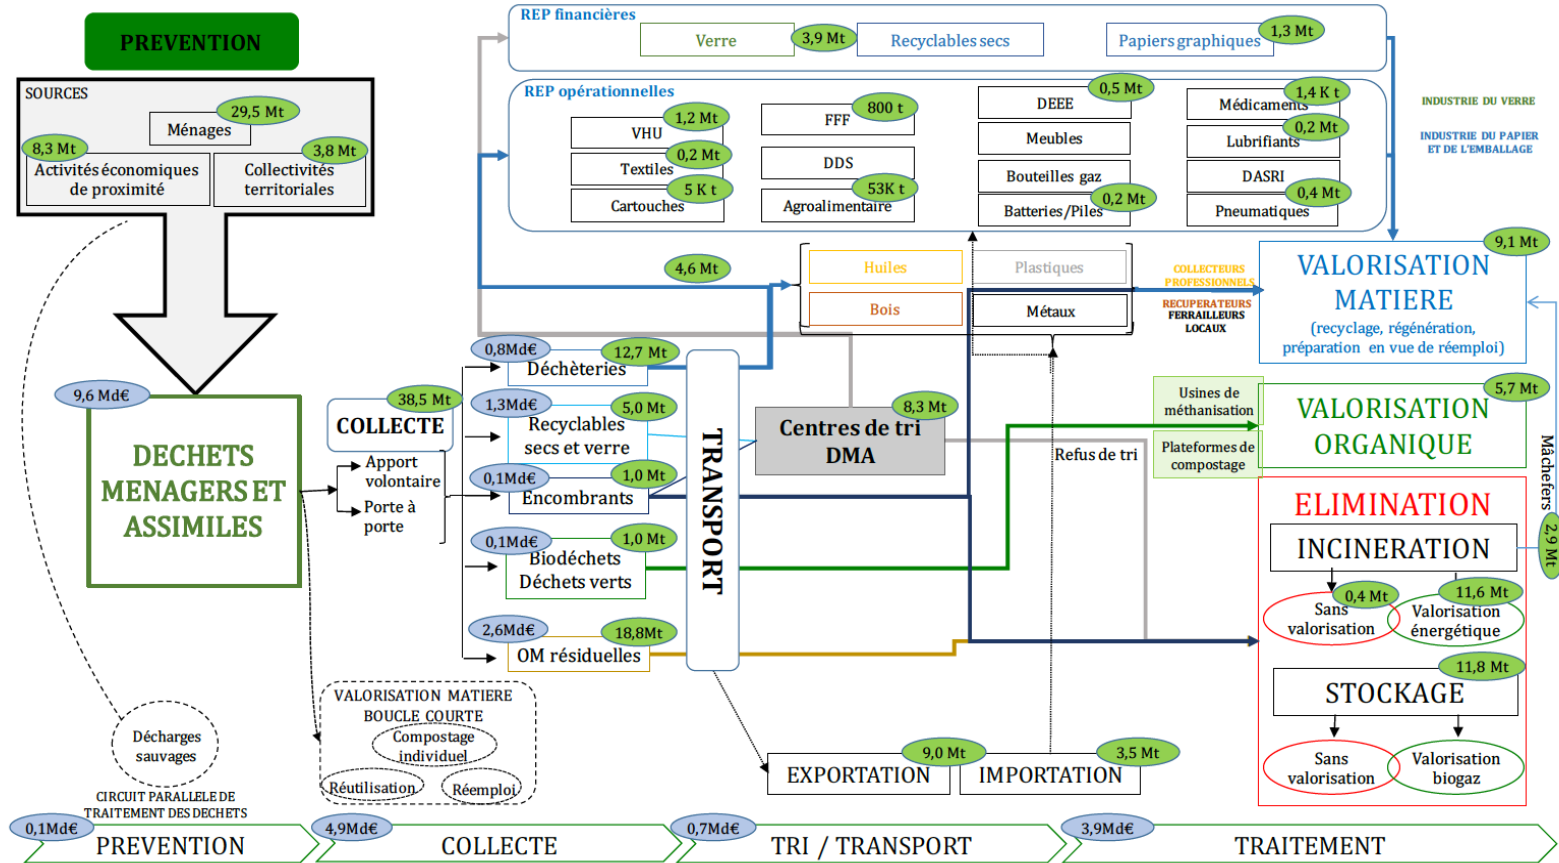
PREVENTION

SOURCES

Ménages 29,5 Mt

8,3 Mt Activités économiques de proximité

3,8 Mt Collectivités territoriales

REP financières

Verre 3,9 Mt

Recyclables secs

Papiers graphiques 1,3 Mt

REP opérationnelles

VHU 1,2 Mt

Textiles 0,2 Mt

Cartouches 5 K t

FFF 800 t

DDS

Agroalimentaire 53K t

DEEE 0,5 Mt

Meubles

Bouteilles gaz

Batteries/Piles 0,2 Mt

Médicaments 1,4 K t

Lubrifiants 0,2 Mt

DASRI

Pneumatiques 0,4 Mt

INDUSTRIE DU VERRE

INDUSTRIE DU PAPIER ET DE L'EMBALLAGE

4,6 Mt

Huiles

Plastiques

Bois

Métaux

COLLECTEURS PROFESSIONNELS

RECUPERATEURS FERRAILLEURS LOCAUX

9,1 Mt

VALORISATION MATIERE (recyclage, régénération, préparation en vue de réemploi)

9,6 Md€

DECHETS MENAGERS ET ASSIMILES

38,5 Mt COLLECTE

Apport volontaire

Porte à porte

0,8Md€ 12,7 Mt Déchèteries

1,3Md€ 5,0 Mt Recyclables secs et verre

0,1Md€ 1,0 Mt Encombrants

0,1Md€ 1,0 Mt Biodéchets Déchets verts

2,6Md€ 18,8Mt OM résiduelles

TRANSPORT

8,3 Mt Centres de tri DMA

Refus de tri

Usines de méthanisation

Plateformes de compostage

5,7 Mt VALORISATION ORGANIQUE

Mâchefers 2,9 Mt

ELIMINATION

INCINERATION

0,4 Mt Sans valorisation

11,6 Mt Valorisation énergétique

11,8 Mt STOCKAGE

Sans valorisation

Valorisation biogaz

Décharges sauvages

CIRCUIT PARALLELE DE TRAITEMENT DES DECHETS

VALORISATION MATIERE BOUCLE COURTE

Compostage individuel

Réutilisation

Réemploi

9,0 Mt EXPORTATION

3,5 Mt IMPORTATION

0,1Md€ PREVENTION

4,9Md€ COLLECTE

0,7Md€ TRI / TRANSPORT

3,9Md€ TRAITEMENT